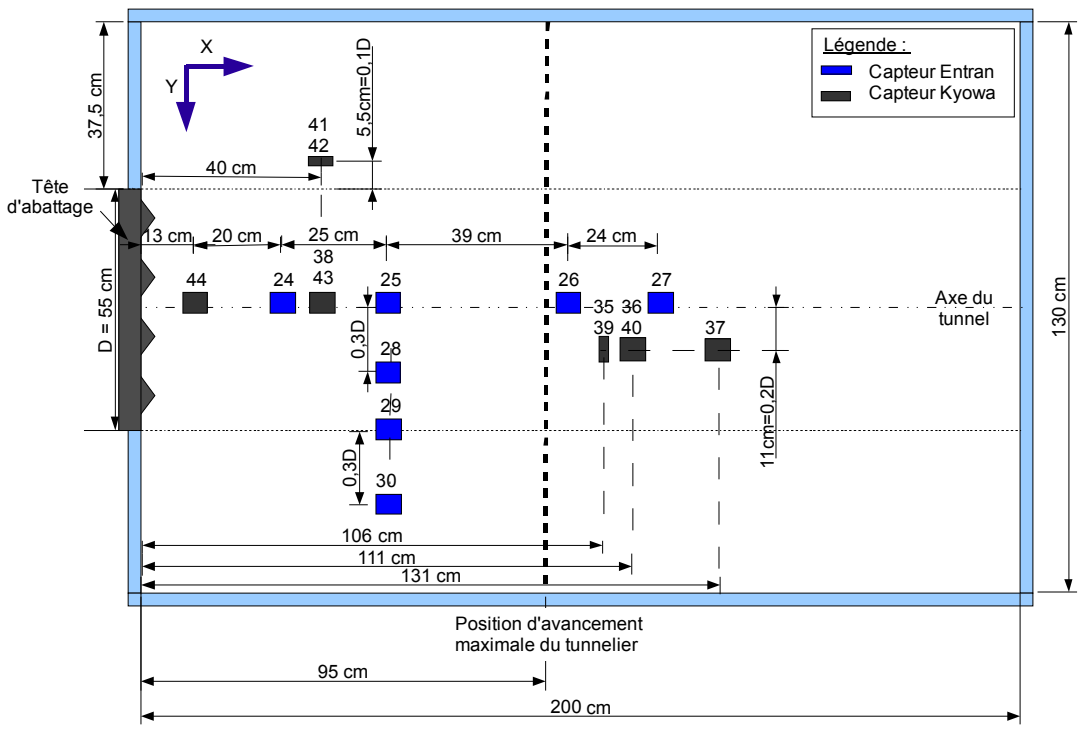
Légende :
Capteur Entran
Capteur Kyowa

X
Y

37,5 cm
5,5cm=0,1D
41
42
40 cm

Tête d'abattage
13 cm
20 cm
25 cm
39 cm
24 cm
38
44
24
43
25
26
35
36
27
Axe du tunnel
D = 55 cm
0,3D
39
40
37
28
29
11cm=0,2D
0,3D
30
130 cm
106 cm
111 cm
131 cm
Position d'avancement maximale du tunnelier
95 cm
200 cm